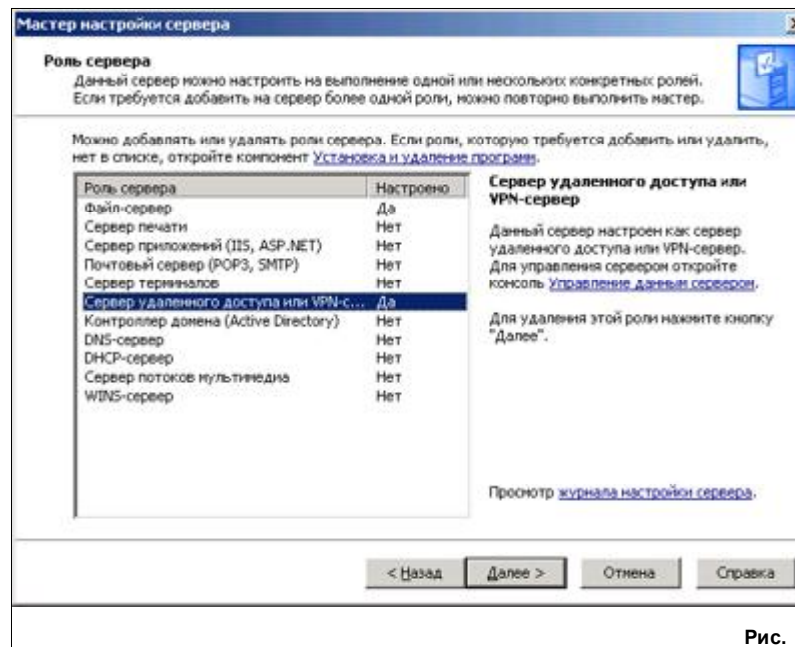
Мастер настройки сервера

Роль сервера
Данный сервер можно настроить на выполнение одной или нескольких конкретных ролей. Если требуется добавить на сервер более одной роли, можно повторно выполнить мастер.

Можно добавлять или удалять роли сервера. Если роли, которую требуется добавить или удалить, нет в списке, откройте компонент Установка и удаление программ.

| Роль сервера | Настроено |
|---|---|
| Файл-сервер | Да |
| Сервер печати | Нет |
| Сервер приложений (IIS, ASP.NET) | Нет |
| Почтовый сервер (POP3, SMTP) | Нет |
| Сервер терминалов | Нет |
| Сервер удаленного доступа или VPN-с... | Да |
| Контроллер домена (Active Directory) | Нет |
| DNS-сервер | Нет |
| DHCP-сервер | Нет |
| Сервер потоков мультимедиа | Нет |
| WINS-сервер | Нет |

Сервер удаленного доступа или VPN-сервер

Данный сервер настроен как сервер удаленного доступа или VPN-сервер. Для управления сервером откройте консоль Управление данным сервером.

Для удаления этой роли нажмите кнопку "Далее".

Просмотр журнала настройки сервера.

< Назад Далее > Отмена Справка

Рис.